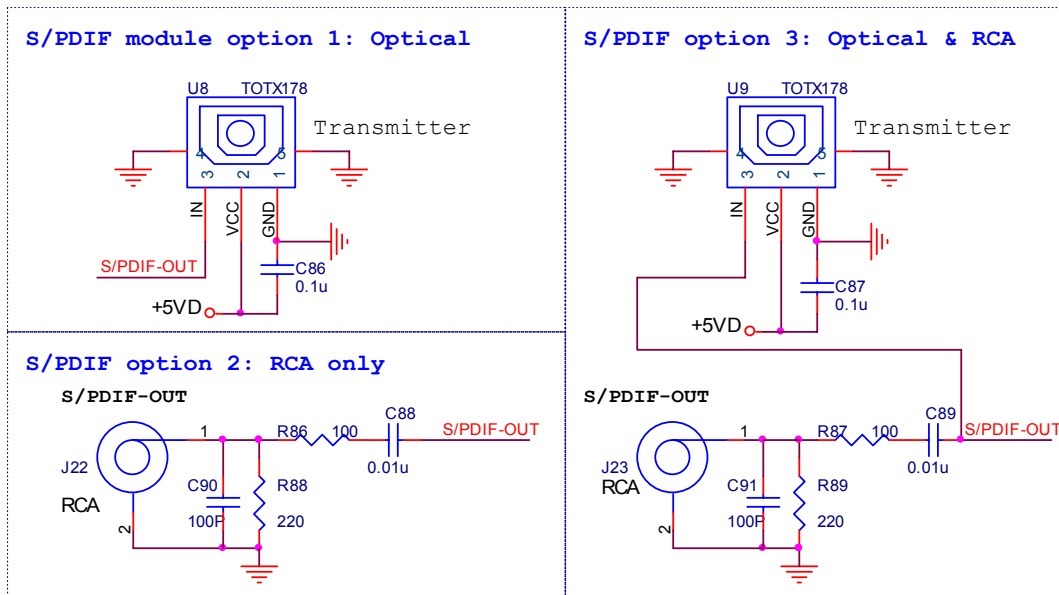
S/PDIF module option 1: Optical

U8 TOTX178

Transmitter

4 5

3 2 1

IN VCC GND

S/PDIF-OUT

C86
0.1u

+5VD

S/PDIF option 2: RCA only

S/PDIF-OUT

1

R86 100

C88

S/PDIF-OUT

J22

RCA

C90
100P

R88
220

0.01u

2

S/PDIF option 3: Optical & RCA

U9 TOTX178

Transmitter

4 5

3 2 1

IN VCC GND

C87
0.1u

+5VD

S/PDIF-OUT

1

R87 100

C89

S/PDIF-OUT

J23

RCA

C91
100P

R89
220

0.01u

2